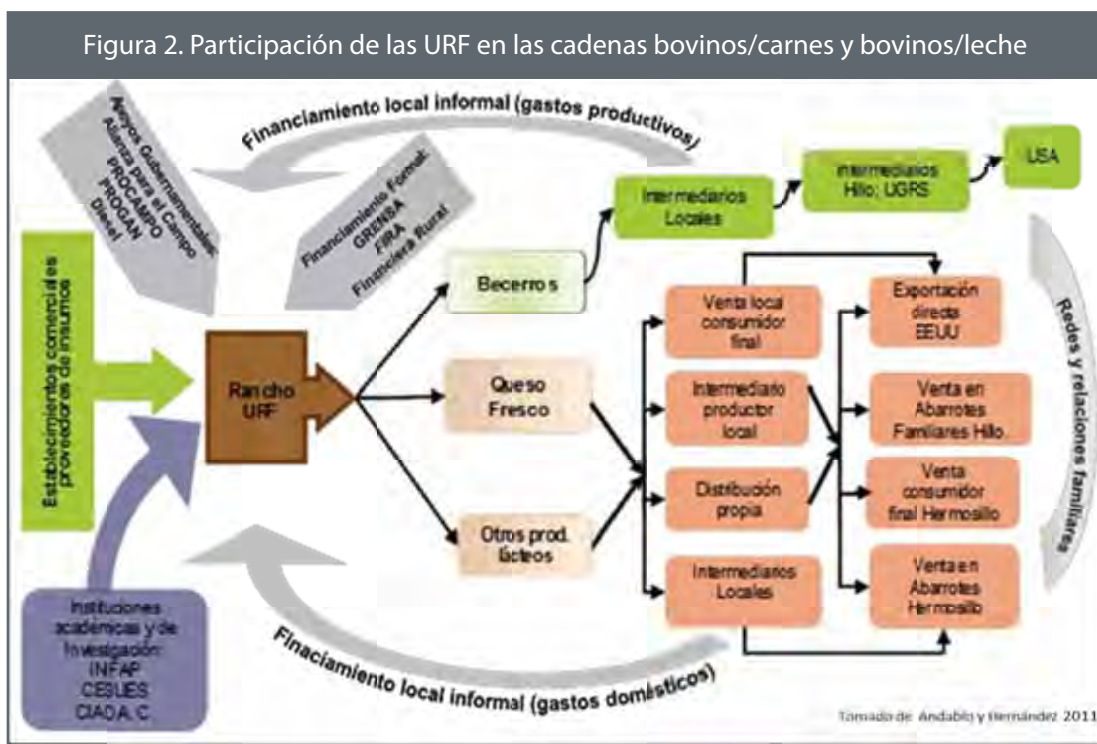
Figura 2. Participación de las URF en las cadenas bovinos/carnes y bovinos/leche

Financiamiento local informal (gastos productivos)

Apoyos Gubernamentales: Alianza para el Campo PROCAMPO PROGAN Diesel

Financiamiento Formal: GRENSA FIRA Financiera Rural

Intermediarios Locales

Intermediarios Hillo: UGRS

USA

Establecimientos comerciales proveedores de insumos

Rancho URF

Becerros

Queso Fresco

Otros prod. lácteos

Venta local consumidor final

Intermediario productor local

Distribución propia

Intermediarios Locales

Exportación directa EEUU

Venta en Abarrotes Familiares Hillo

Venta consumidor final Hermosillo

Venta en Abarrotes Hermosillo

Redes y relaciones familiares

Instituciones académicas y de investigación: INFAP CESUES CIAD A. C.

Finaciamiento local informal (gastos domésticos)

Tomado de Andablo y Hernández 2011